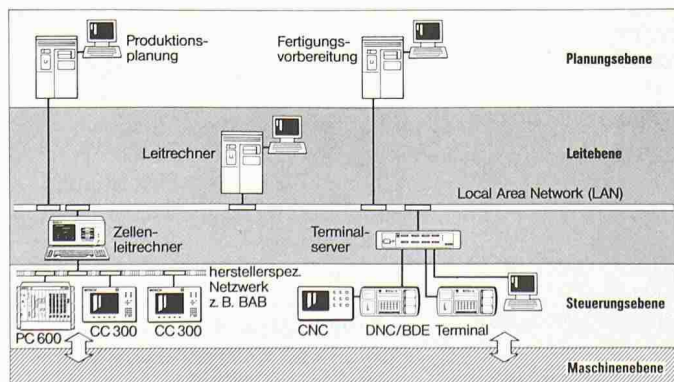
Produktionsplanung

Fertigungsvorbereitung

Planungsebene

Leitrechner

Leitebene

Local Area Network (LAN)

Zellenleitrechner

Terminalserver

herstellerspez. Netzwerk z. B. BAB

PC 600

CC 300

CC 300

CNC

DNC/BDE

Terminal

Steuerungsebene

Maschinenebene